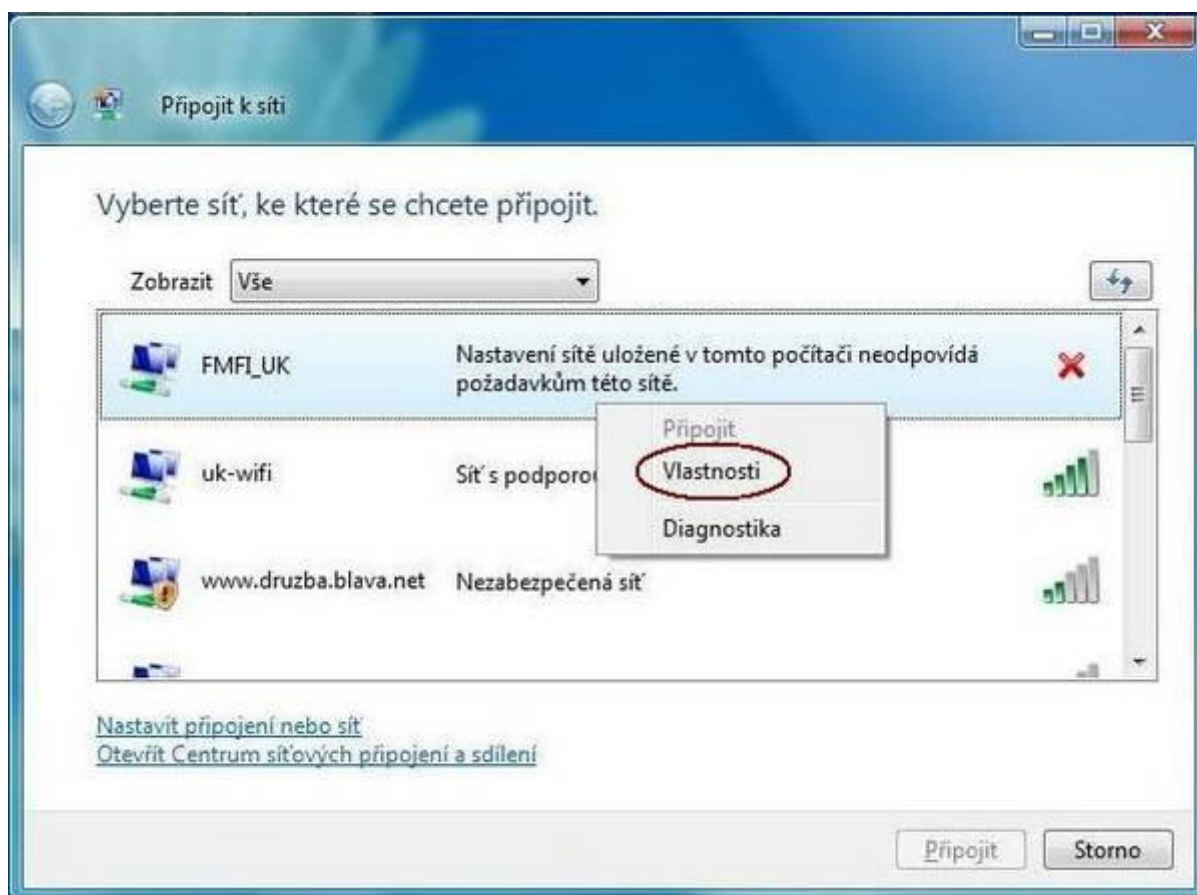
Připojit k síti

Vyberte síť, ke které se chcete připojit.

Zobrazit Vše

FMFI_UK Nastavení sítě uložené v tomto počítači neodpovídá požadavkům této sítě.

Připojit
Vlastnosti
Diagnostika

uk-wifi Síť s podporou

www.druzba.blava.net Nezabezpečená síť

Nastavit připojení nebo síť
Otevřít Centrum síťových připojení a sdílení

Připojit Storno